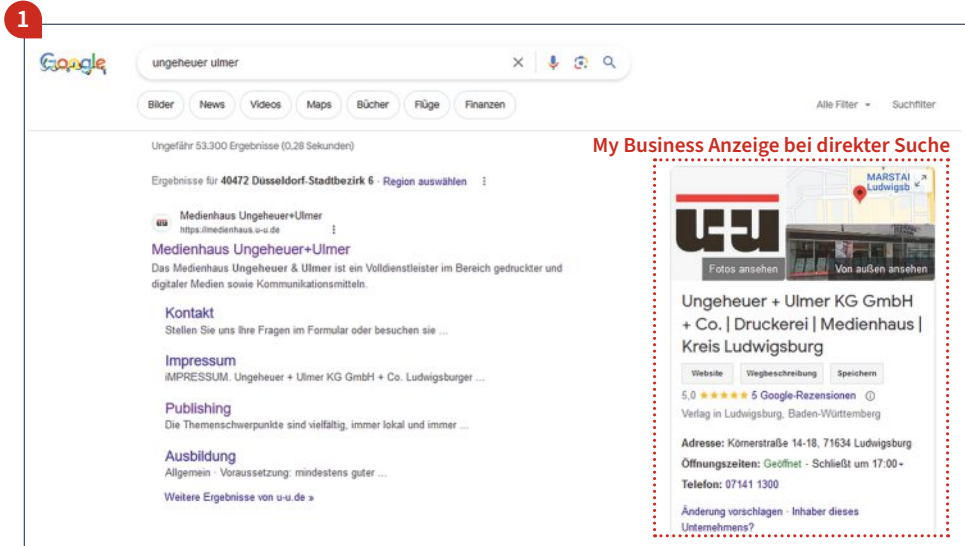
1

Google

ungeheuer ulmer

Bilder News Videos Maps Bücher Flüge Finanzen

Alle Filter Suchfilter

Ungefähr 53.300 Ergebnisse (0,28 Sekunden)

Ergebnisse für 40472 Düsseldorf-Stadtbezirk 6 · Region auswählen

Medienhaus Ungeheuer+Ulmer
https://medienhaus.u-u.de

Medienhaus Ungeheuer+Ulmer
Das Medienhaus Ungeheuer & Ulmer ist ein Volldienstleister im Bereich gedruckter und digitaler Medien sowie Kommunikationsmitteln.

Kontakt
Stellen Sie uns Ihre Fragen im Formular oder besuchen sie ...

Impressum
iMPRESSUM. Ungeheuer + Ulmer KG GmbH + Co. Ludwigsburger ...

Publishing
Die Themenschwerpunkte sind vielfältig, immer lokal und immer ...

Ausbildung
Allgemein · Voraussetzung: mindestens guter ...

Weitere Ergebnisse von u-u.de »

My Business Anzeige bei direkter Suche

MARSTAL Ludwigsb

Fotos ansehen Von außen ansehen

Ungeheuer + Ulmer KG GmbH + Co. | Druckerei | Medienhaus | Kreis Ludwigsburg

Website Wegbeschreibung Speichern

5,0 ★★★★★ 5 Google-Rezensionen
Verlag in Ludwigsburg, Baden-Württemberg

Adresse: Körnerstraße 14-18, 71634 Ludwigsburg
Öffnungszeiten: Geöffnet · Schließt um 17:00
Telefon: 07141 1300

Änderung vorschlagen · Inhaber dieses Unternehmens?